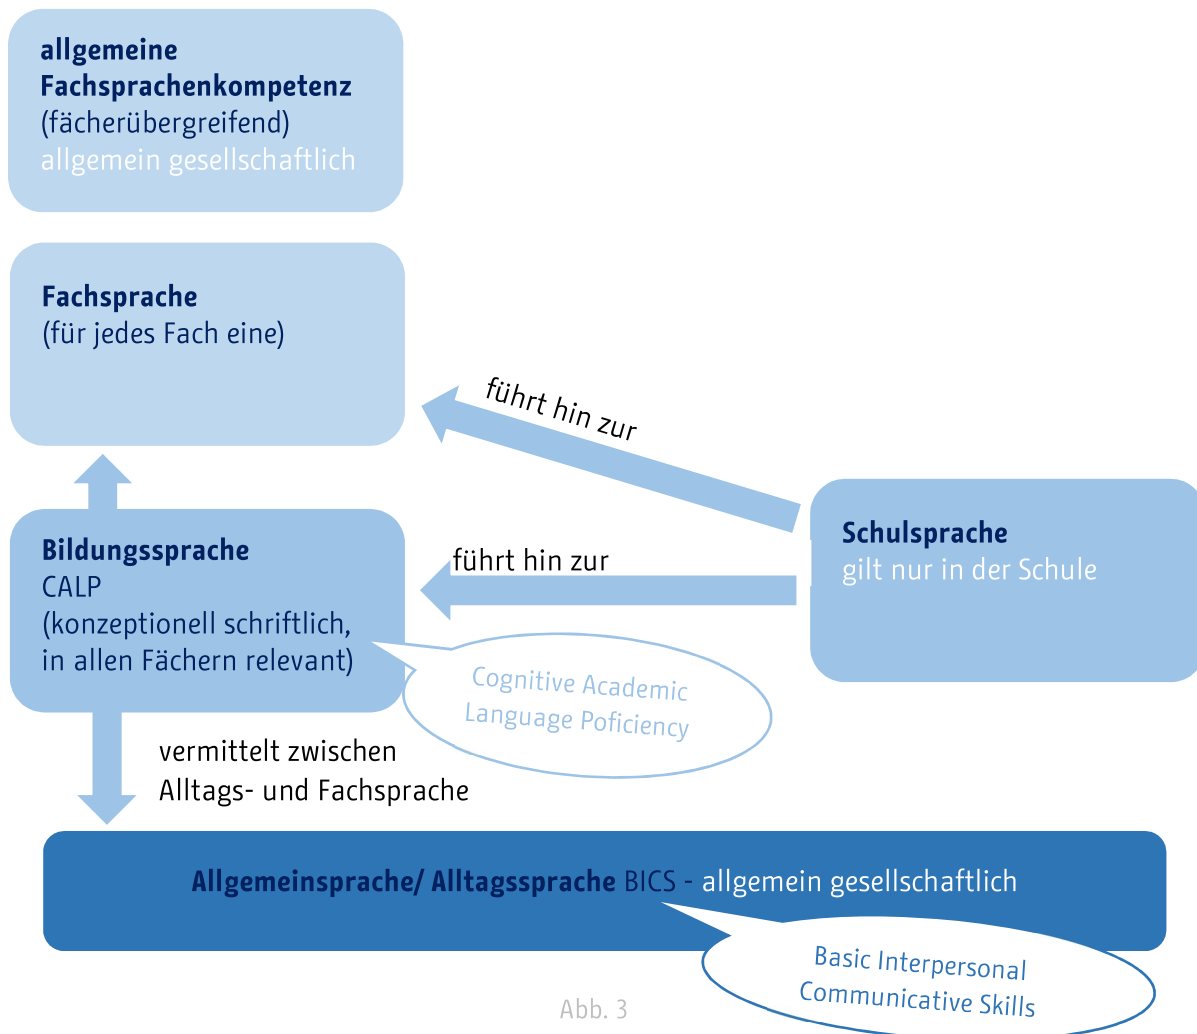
**allgemeine Fachsprachenkompetenz**
(fächerübergreifend)
allgemein gesellschaftlich

**Fachsprache**
(für jedes Fach eine)

führt hin zur

**Schulsprache**
gilt nur in der Schule

führt hin zur

**Bildungssprache**
CALP
(konzeptionell schriftlich, in allen Fächern relevant)

Cognitive Academic Language Poficiency

vermittelt zwischen Alltags- und Fachsprache

**Allgemeinsprache/ Alltagssprache** BICS - allgemein gesellschaftlich

Basic Interpersonal Communicative Skills

Abb. 3